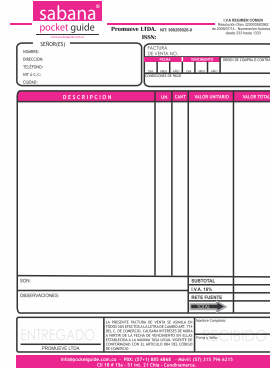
sabana pocket guide

Promueve LTDA. NIT. 900299026-0
ISSN:

I.V.A REGIMEN COMUN
Resolución Dian 320000000000 de 2009/07/13 - Numeración Autorizada desde 253 hasta 1000

SEÑOR(ES)
NOMBRE:
DIRECCION:
TELEFONO:
NIT ó C.C.:
CIUDAD:

FACTURA DE VENTA NO.

| FECHA | | | VENCIMIENTO | | | ORDEN DE COMPRA O CONTRATO |
|---|---|---|---|---|---|---|
| DIA | MES | AÑO | DIA | MES | AÑO | |

CONDICIONES DE PAGO

| DESCRIPCION | UN | CANT | VALOR UNITARIO | VALOR TOTAL |
|---|---|---|---|---|
| | | | | |

SON:
OBSERVACIONES:

SUBTOTAL
I.V.A. 16%
RETE FUENTE
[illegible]

LA PRESENTE FACTURA DE VENTA SE ASIMILA EN TODOS SUS EFECTOS A LA LETRA DE CAMBIO (ART. 774 DEL C. DE COMERCIO). CAUSARA INTERESES DE MORA A PARTIR DE LA FECHA DE VENCIMIENTO EN SALA ESTABLECIDA A LA MAXIMA TASA LEGAL VIGENTE DE CONFORMIDAD CON EL ARTICULO 884 DEL CODIGO DE COMERCIO

ENTREGADO
PROMUEVE LTDA

Nombre Comprador:
Firma y Sello:

RECIBIDO

info@pocketguide.com.co - PBX: (57+1) 885 4848 - Movil: (57) 315 796 6215
Cll 18 # 15a - 51 int. 21 Chia - Cundinamarca.